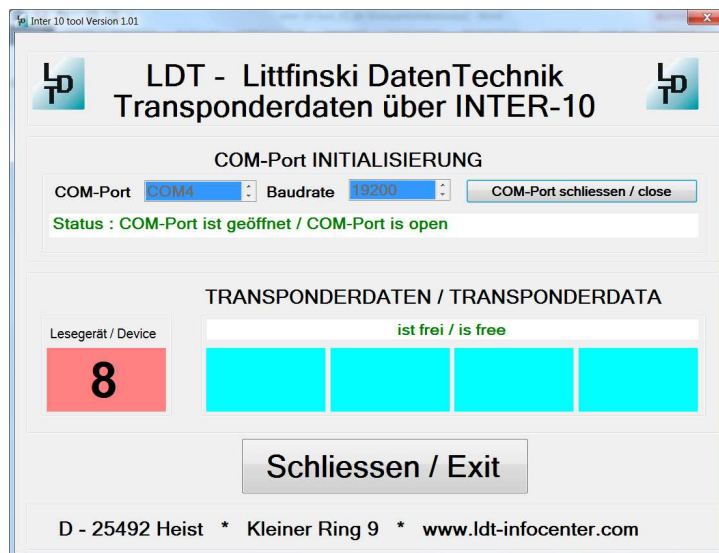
Inter 10 tool Version 1.01

LDT LDT - Littfinski DatenTechnik Transponderdaten über INTER-10 LDT

COM-Port INITIALISIERUNG

COM-Port COM4 Baudrate 19200 COM-Port schliessen / close

Status : COM-Port ist geöffnet / COM-Port is open

TRANSPONDERDATEN / TRANSPONDERDATA

Lesegerät / Device

8

ist frei / is free

Schliessen / Exit

D - 25492 Heist * Kleiner Ring 9 * www.ldt-infocenter.com